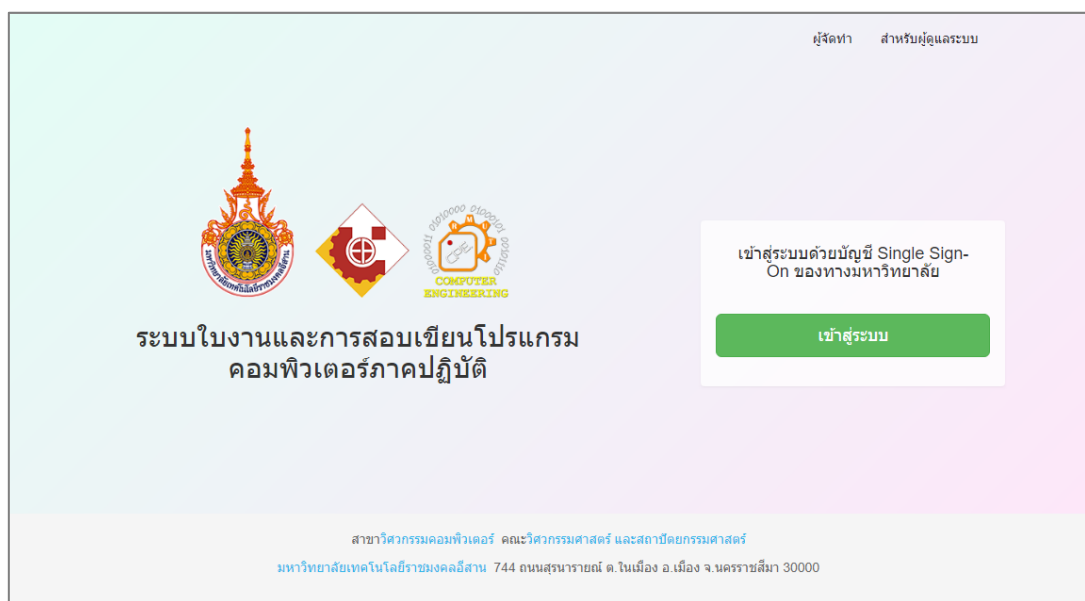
ผู้จัดทำ สำหรับผู้ดูแลระบบ

COMPUTER ENGINEERING

ระบบใบงานและการสอบเขียนโปรแกรมคอมพิวเตอร์ภาคปฏิบัติ

เข้าสู่ระบบด้วยบัญชี Single Sign-On ของทางมหาวิทยาลัย

เข้าสู่ระบบ

สาขาวิศวกรรมคอมพิวเตอร์ คณะวิศวกรรมศาสตร์ และสถาปัตยกรรมศาสตร์

มหาวิทยาลัยเทคโนโลยีราชมงคลอีสาน 744 ถนนสุรนารายณ์ ต.ในเมือง อ.เมือง จ.นครราชสีมา 30000